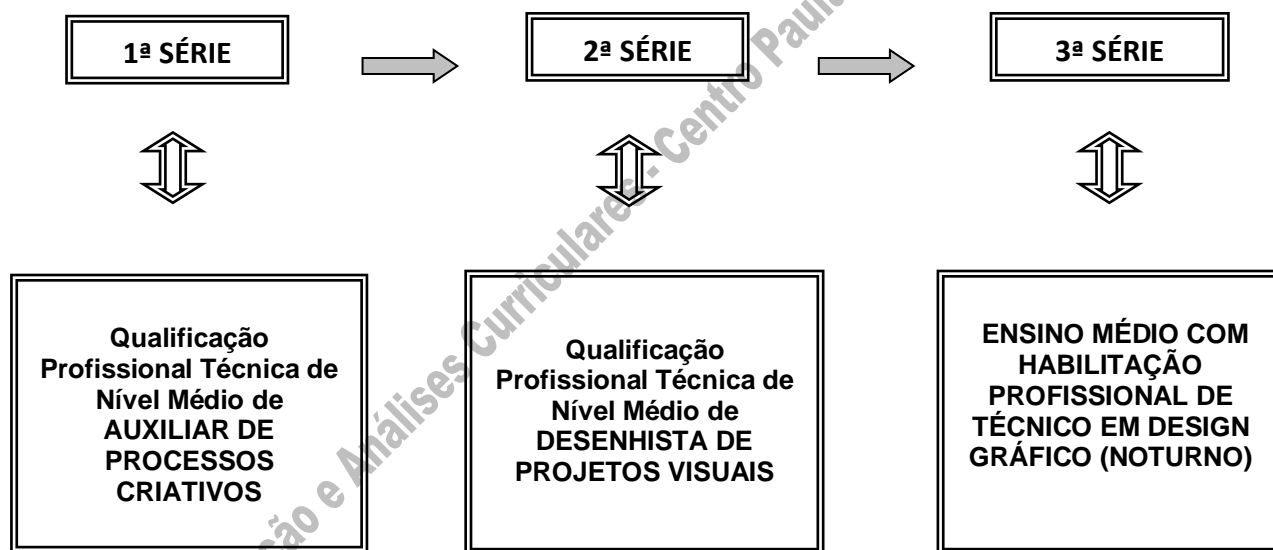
1ª SÉRIE

2ª SÉRIE

3ª SÉRIE

Qualificação Profissional Técnica de Nível Médio de AUXILIAR DE PROCESSOS CRIATIVOS

Qualificação Profissional Técnica de Nível Médio de DESENHISTA DE PROJETOS VISUAIS

ENSINO MÉDIO COM HABILITAÇÃO PROFISSIONAL DE TÉCNICO EM DESIGN GRÁFICO (NOTURNO)

ção e Análises Curriculares - Centro Paul